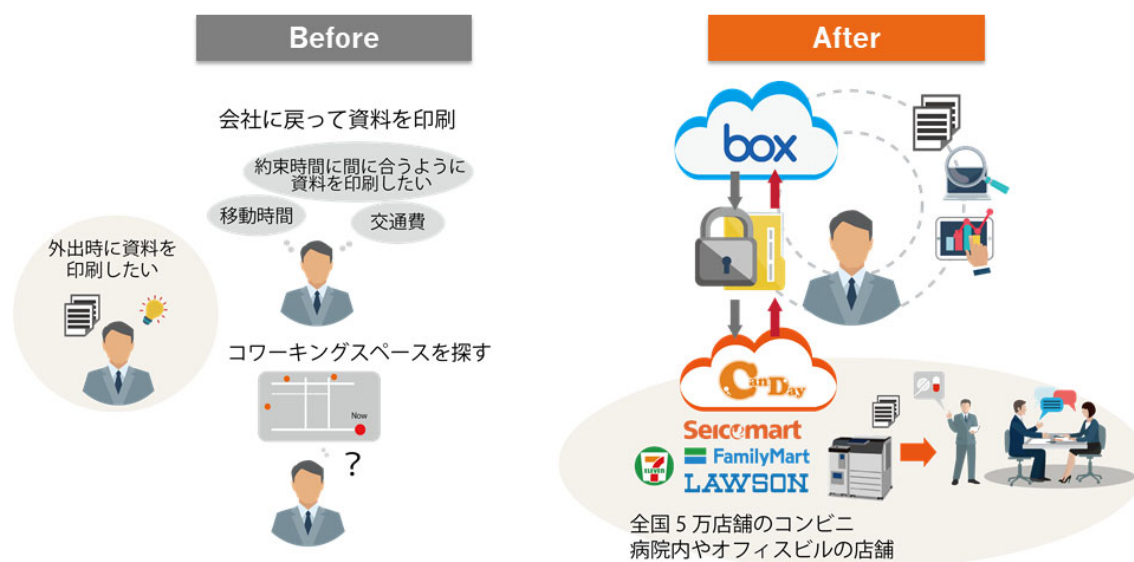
Before

会社に戻って資料を印刷

約束時間に間に合うように
資料を印刷したい

移動時間

交通費

外出時に資料を
印刷したい

コワーキングスペースを探す

Now

?

After

box

CanDay

Seicomart
FamilyMart
LAWSON

7 ELEVEN

全国5万店舗のコンビニ
病院内やオフィスビルの店舗